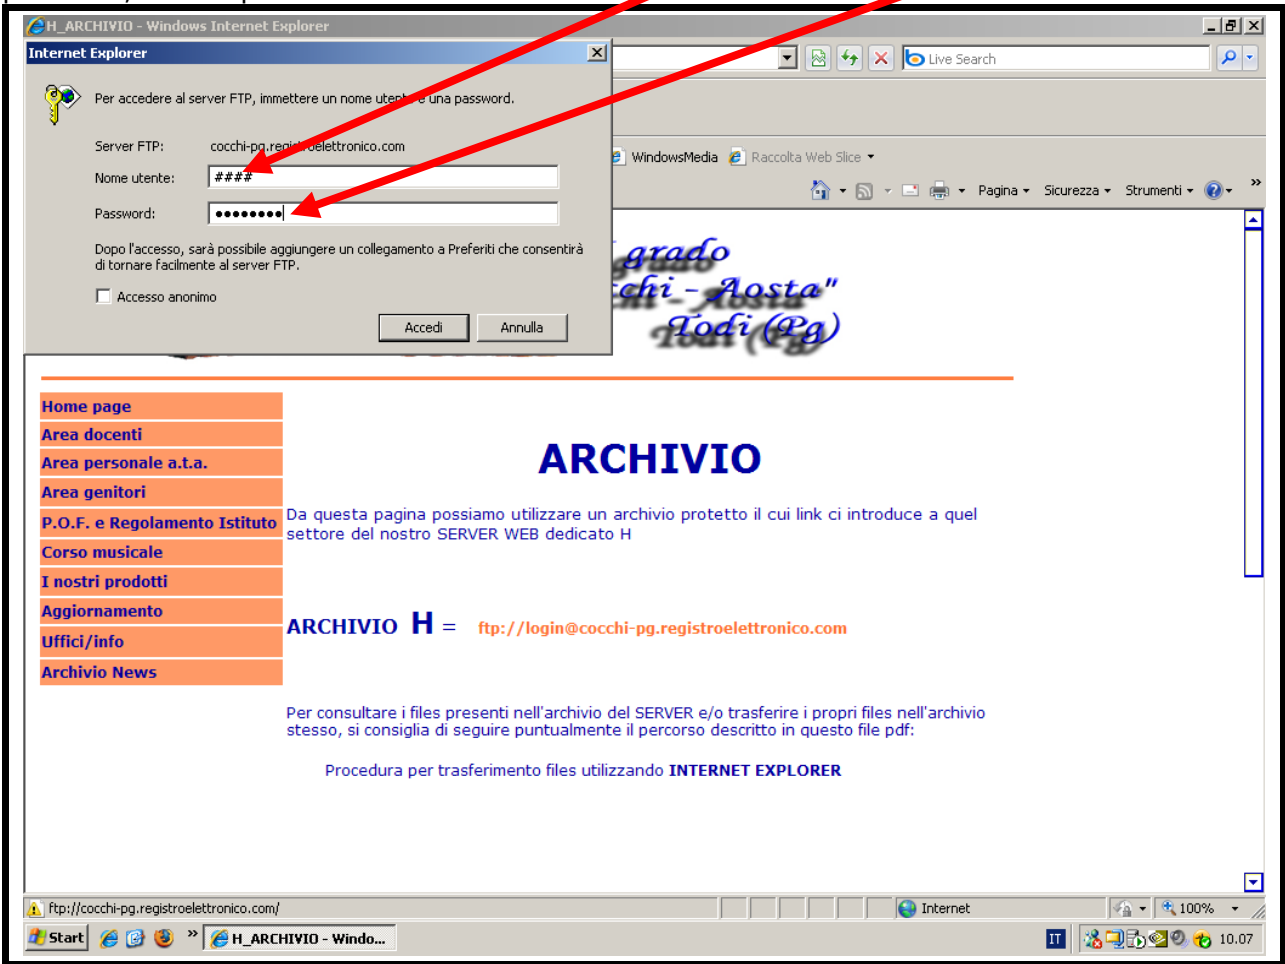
H_ARCHIVIO - Windows Internet Explorer

Internet Explorer

Per accedere al server FTP, immettere un nome utente e una password.

Server FTP: cocchi-pg.registroelettronico.com

Nome utente: ####

Password: ••••••••

Dopo l'accesso, sarà possibile aggiungere un collegamento a Preferiti che consentirà di tornare facilmente al server FTP.

Accesso anonimo

Accedi Annulla

Live Search

WindowsMedia Raccolta Web Slice

Pagina Sicurezza Strumenti

grado
cchi - Aosta"
Todi (Pg)

Home page
Area docenti
Area personale a.t.a.
Area genitori
P.O.F. e Regolamento Istituto
Corso musicale
I nostri prodotti
Aggiornamento
Uffici/info
Archivio News

ARCHIVIO

Da questa pagina possiamo utilizzare un archivio protetto il cui link ci introduce a quel settore del nostro SERVER WEB dedicato H

ARCHIVIO H = ftp://login@cocchi-pg.registroelettronico.com

Per consultare i files presenti nell'archivio del SERVER e/o trasferire i propri files nell'archivio stesso, si consiglia di seguire puntualmente il percorso descritto in questo file pdf:

Procedura per trasferimento files utilizzando INTERNET EXPLORER

ftp://cocchi-pg.registroelettronico.com/

Internet

100%

Start

H_ARCHIVIO - Windo...

IT

10.07